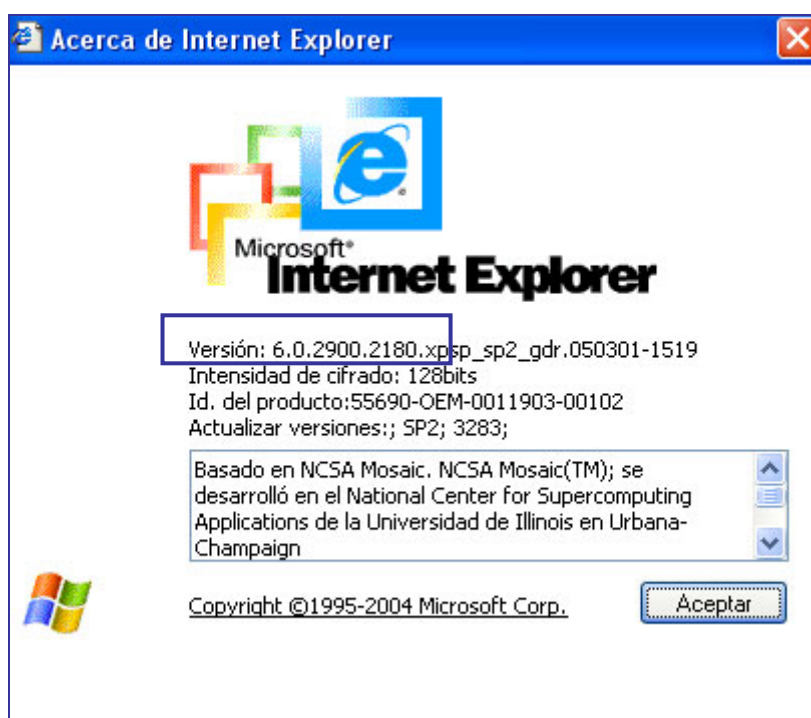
Acerca de Internet Explorer

Microsoft®
Internet Explorer

Versión: 6.0.2900.2180.xpsp_sp2_gdr.050301-1519
Intensidad de cifrado: 128bits
Id. del producto:55690-OEM-0011903-00102
Actualizar versiones:; SP2; 3283;

Basado en NCSA Mosaic. NCSA Mosaic(TM); se desarrolló en el National Center for Supercomputing Applications de la Universidad de Illinois en Urbana-Champaign

Copyright ©1995-2004 Microsoft Corp.

Aceptar